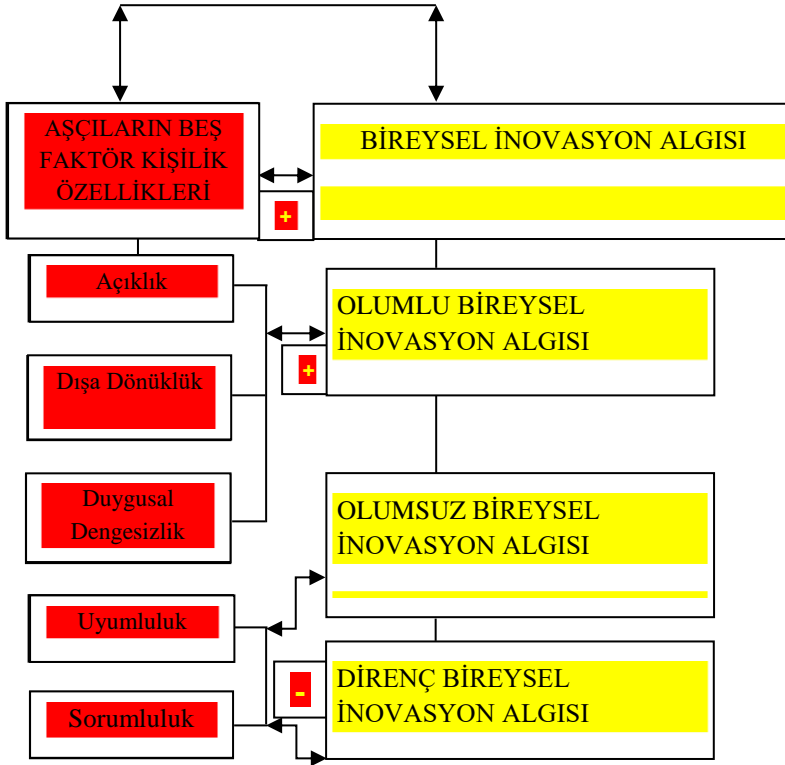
AŞÇILARIN BEŞ FAKTÖR KİŞİLİK ÖZELLİKLERİ

BİREYSEL İNOVASYON ALGISI

+

Açıklık

Dışa Dönüklük

Duygusal Dengesizlik

OLUMLU BİREYSEL İNOVASYON ALGISI

+

OLUMSUZ BİREYSEL İNOVASYON ALGISI

Uyumluluk

Sorumluluk

-

DİRENÇ BİREYSEL İNOVASYON ALGISI